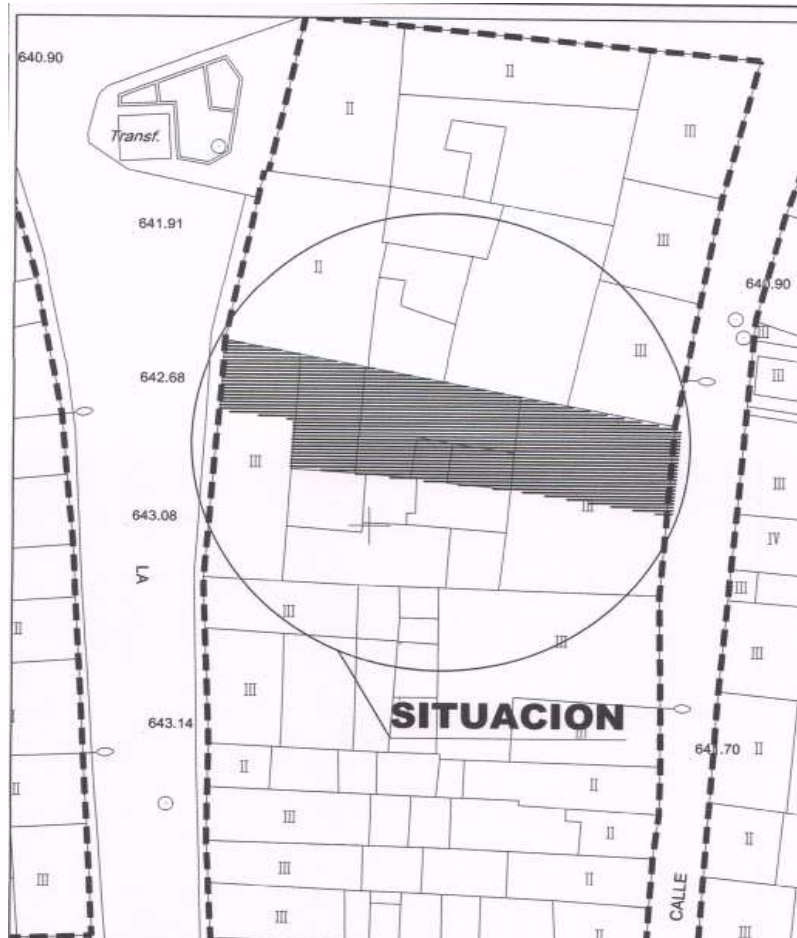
640.90

Transf.

II

II

III

641.91

III

II

640.90

III

III

642.68

III

III

III

643.08

III

IV

LA

III

III

III

III

III

643.14

SITUACION

III

641.70 II

II

II

III

II

II

III

II

III

III

III

CALLE

III

II